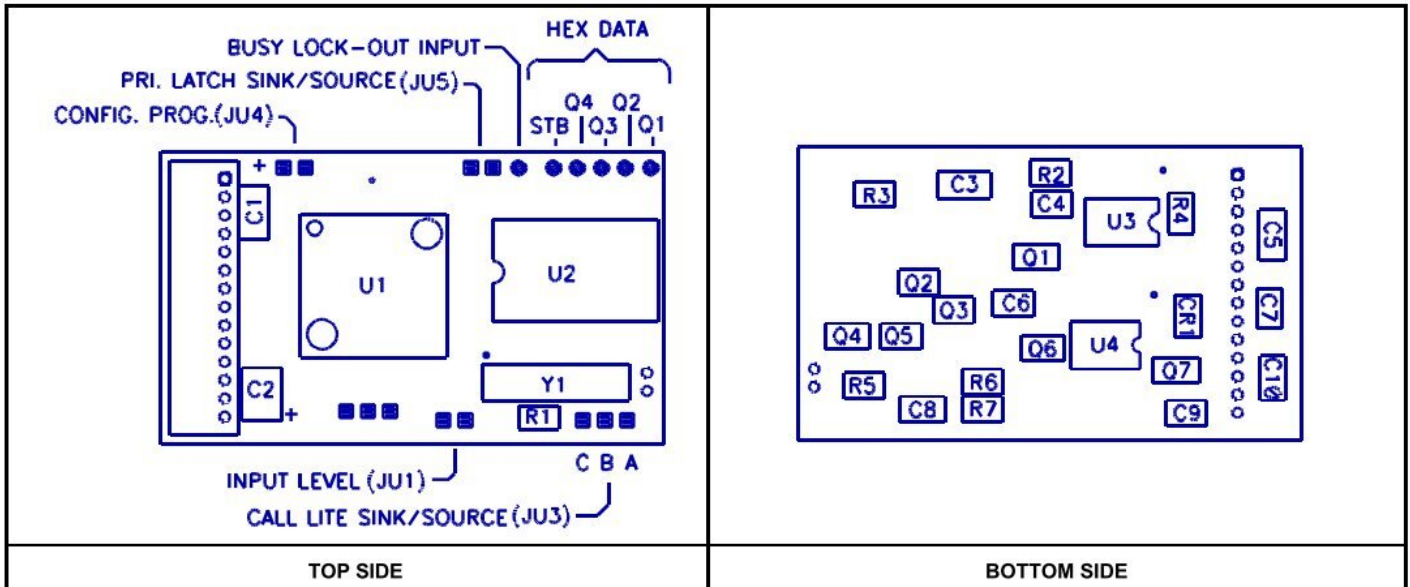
| HEX DATA<br>BUSY LOCK-OUT INPUT<br>PRI. LATCH SINK/SOURCE(JU5)<br>CONFIG. PROG.(JU4)<br>Q4 Q2<br>STB Q3 Q1<br>+<br>C1<br>U1<br>U2<br>Y1<br>C2<br>+<br>R1<br>C B A<br>INPUT LEVEL (JU1)<br>CALL LITE SINK/SOURCE(JU3) | R2<br>C3<br>R3<br>C4<br>R4<br>U3<br>C5<br>Q1<br>Q2<br>Q3<br>C6<br>CR1<br>C7<br>Q4<br>Q5<br>Q6<br>U4<br>C10<br>Q7<br>R5<br>R6<br>C8<br>R7<br>C9 |
|---|---|
| TOP SIDE | BOTTOM SIDE |